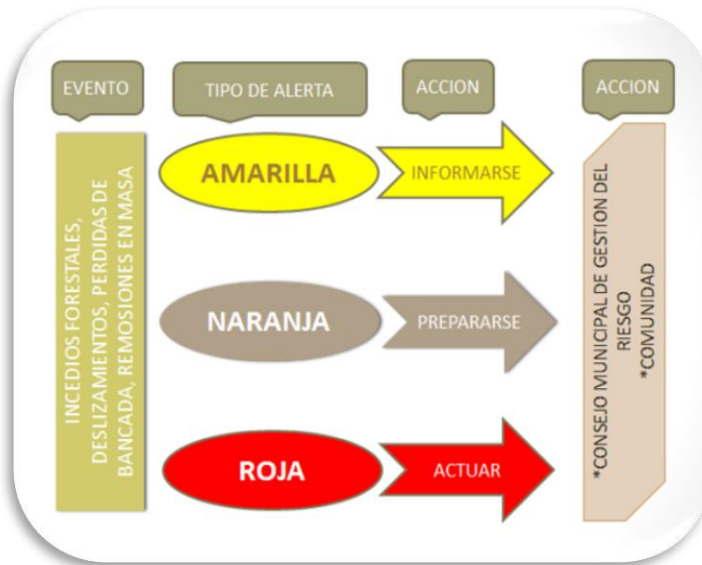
EVENTO

TIPO DE ALERTA

ACCION

ACCION

INCEDIOS FORESTALES, DESLIZAMIENTOS, PERDIDAS DE BANCADA, REMOSIONES EN MASA

AMARILLA

INFORMARSE

NARANJA

PREPARARSE

ROJA

ACTUAR

*CONSEJO MUNICIPAL DE GESTION DEL RIESGO
*COMUNIDAD